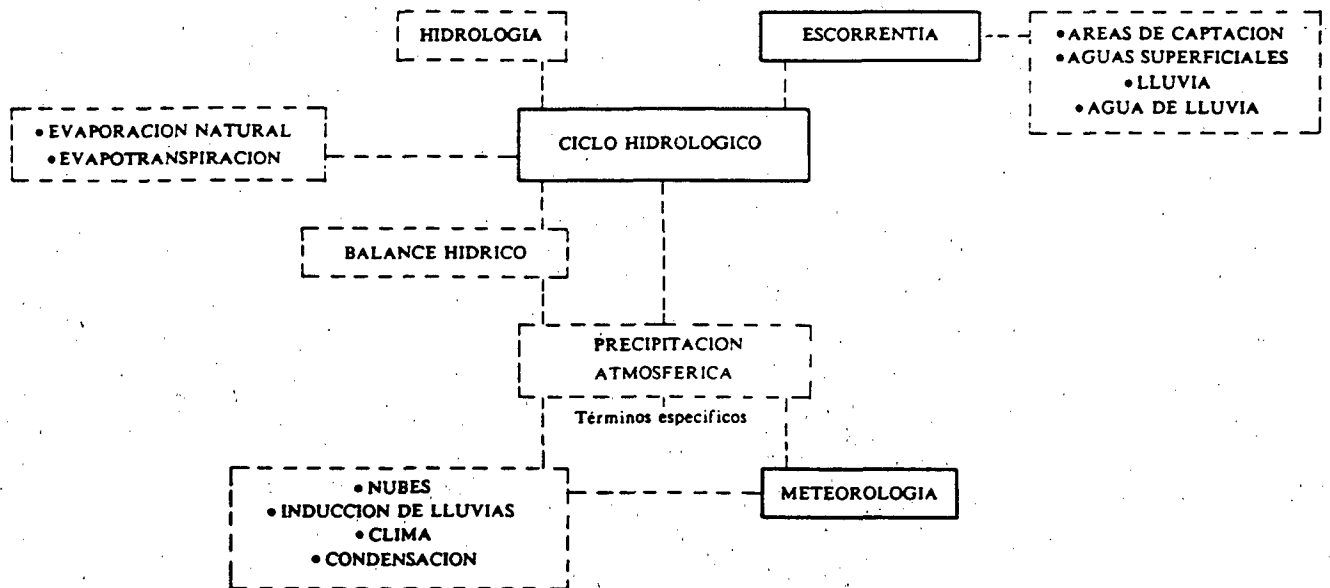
HIDROLOGIA

ESCORRENTIA

• AREAS DE CAPTACION
• AGUAS SUPERFICIALES
• LLUVIA
• AGUA DE LLUVIA

• EVAPORACION NATURAL
• EVAPOTRANSPIRACION

CICLO HIDROLOGICO

BALANCE HIDRICO

PRECIPITACION ATMOSFERICA

Términos especificos

• NUBES
• INDUCCION DE LLUVIAS
• CLIMA
• CONDENSACION

METEOROLOGIA